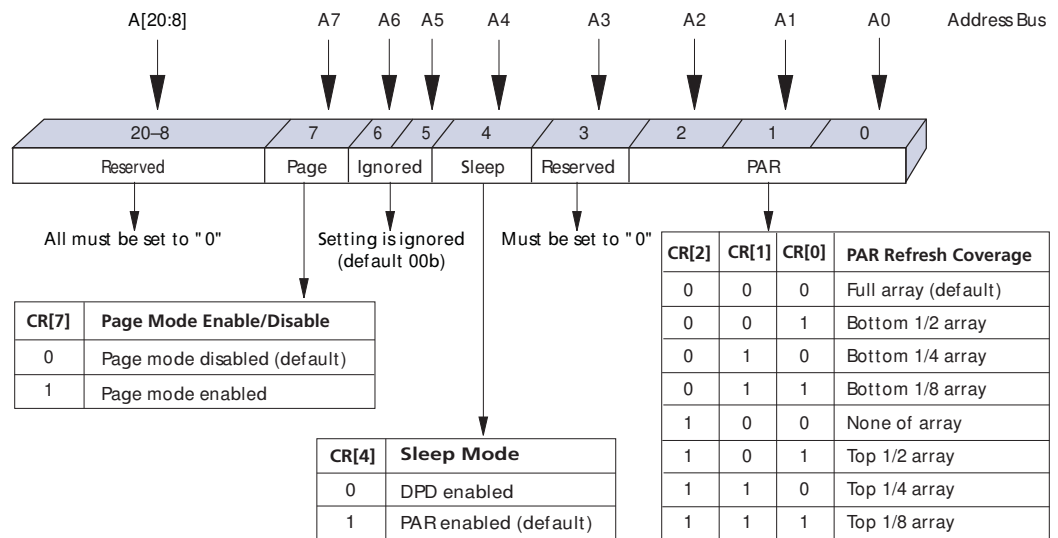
A[20:8] A7 A6 A5 A4 A3 A2 A1 A0 Address Bus

20–8 7 6 5 4 3 2 1 0

Reserved Page Ignored Sleep Reserved PAR

All must be set to "0"

Setting is ignored (default 00b)

Must be set to "0"

| CR[2] | CR[1] | CR[0] | PAR Refresh Coverage |
|---|---|---|---|
| 0 | 0 | 0 | Full array (default) |
| 0 | 0 | 1 | Bottom 1/2 array |
| 0 | 1 | 0 | Bottom 1/4 array |
| 0 | 1 | 1 | Bottom 1/8 array |
| 1 | 0 | 0 | None of array |
| 1 | 0 | 1 | Top 1/2 array |
| 1 | 1 | 0 | Top 1/4 array |
| 1 | 1 | 1 | Top 1/8 array |

| CR[7] | Page Mode Enable/Disable |
|---|---|
| 0 | Page mode disabled (default) |
| 1 | Page mode enabled |

| CR[4] | Sleep Mode |
|---|---|
| 0 | DPD enabled |
| 1 | PAR enabled (default) |